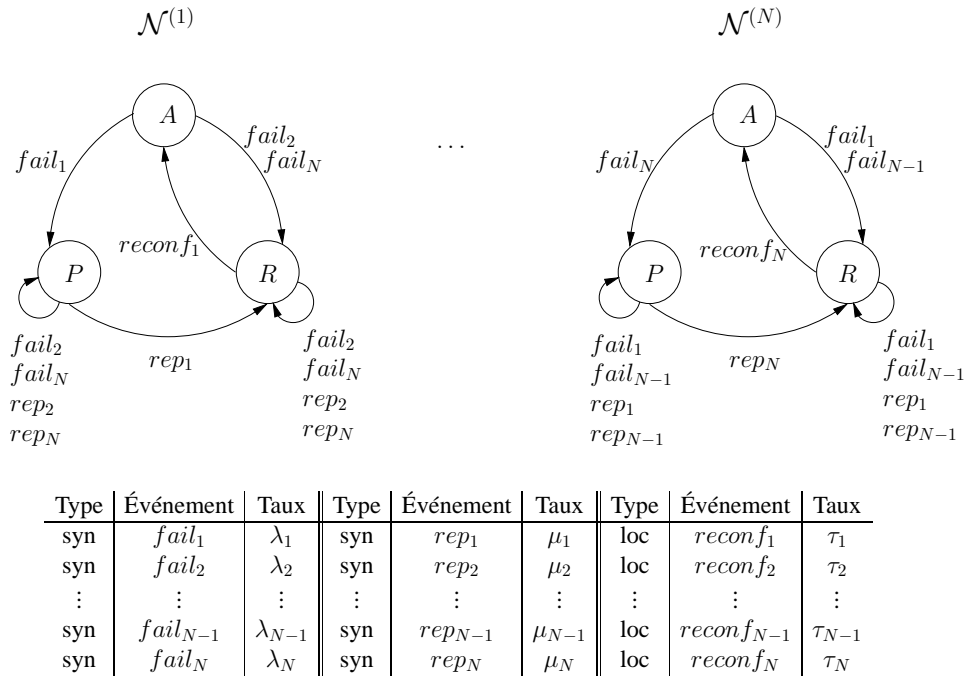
$\mathcal{N}^{(1)}$

$A$

$fail_1$

$fail_2$
$fail_N$

$reconf_1$

$P$

$R$

$fail_2$
$fail_N$
$rep_2$
$rep_N$

$rep_1$

$fail_2$
$fail_N$
$rep_2$
$rep_N$

$\dots$

$\mathcal{N}^{(N)}$

$A$

$fail_N$

$fail_1$
$fail_{N-1}$

$reconf_N$

$P$

$R$

$fail_1$
$fail_{N-1}$
$rep_1$
$rep_{N-1}$

$rep_N$

$fail_1$
$fail_{N-1}$
$rep_1$
$rep_{N-1}$

| Type | Événement | Taux | Type | Événement | Taux | Type | Événement | Taux |
|---|---|---|---|---|---|---|---|---|
| syn | $fail_1$ | $\lambda_1$ | syn | $rep_1$ | $\mu_1$ | loc | $reconf_1$ | $\tau_1$ |
| syn | $fail_2$ | $\lambda_2$ | syn | $rep_2$ | $\mu_2$ | loc | $reconf_2$ | $\tau_2$ |
| $\vdots$ | $\vdots$ | $\vdots$ | $\vdots$ | $\vdots$ | $\vdots$ | $\vdots$ | $\vdots$ | $\vdots$ |
| syn | $fail_{N-1}$ | $\lambda_{N-1}$ | syn | $rep_{N-1}$ | $\mu_{N-1}$ | loc | $reconf_{N-1}$ | $\tau_{N-1}$ |
| syn | $fail_N$ | $\lambda_N$ | syn | $rep_N$ | $\mu_N$ | loc | $reconf_N$ | $\tau_N$ |